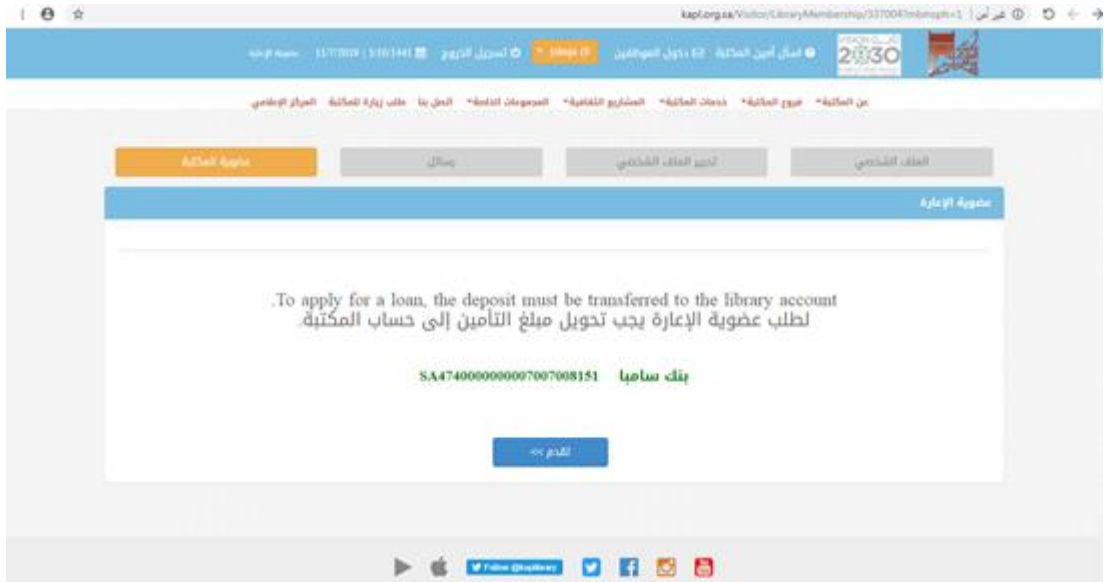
kapl.org.sa/Visitor/LibraryMembership/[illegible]

2030

اسأل أمين المكتبة دخول الموظفين تسجيل الخروج 11/7/2019 | 1440 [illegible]

عن المكتبة فروع المكتبة خدمات المكتبة المشاريع الثقافية المجموعات الخاصة اتصل بنا طلب زيارة للمكتبة المركز الإعلامي

الملف الشخصي تحرير الملف الشخصي رسائل عضوية المكتبة

عضوية الإعارة

.To apply for a loan, the deposit must be transferred to the library account
لطلب عضوية الإعارة يجب تحويل مبلغ التأمين إلى حساب المكتبة.

بنك سامبا SA4740000000007007008151

تقدم >>

Follow @kapllibrary